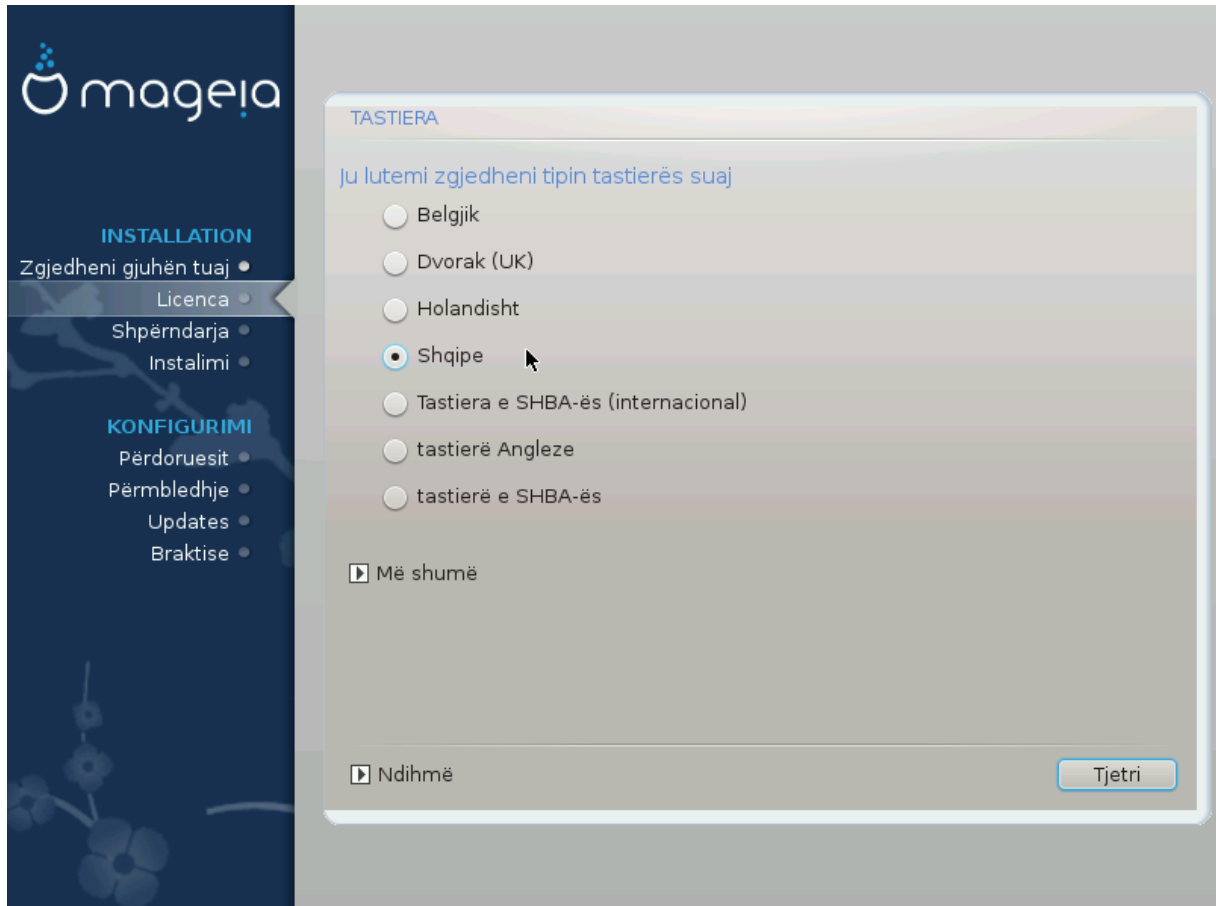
mageia

INSTALLATION
Zgjedheni gjuhën tuaj
Licenca
Shpërndarja
Instalimi

KONFIGURIMI
Përdoruesit
Përmbledhje
Updates
Braktise

TASTIERA

Ju lutemi zgjedheni tipin tastierës suaj

Belgjik
Dvorak (UK)
Holandisht
Shqipe
Tastiera e SHBA-ës (internacional)
tastierë Angleze
tastierë e SHBA-ës

Më shumë

Ndihmë

Tjetri